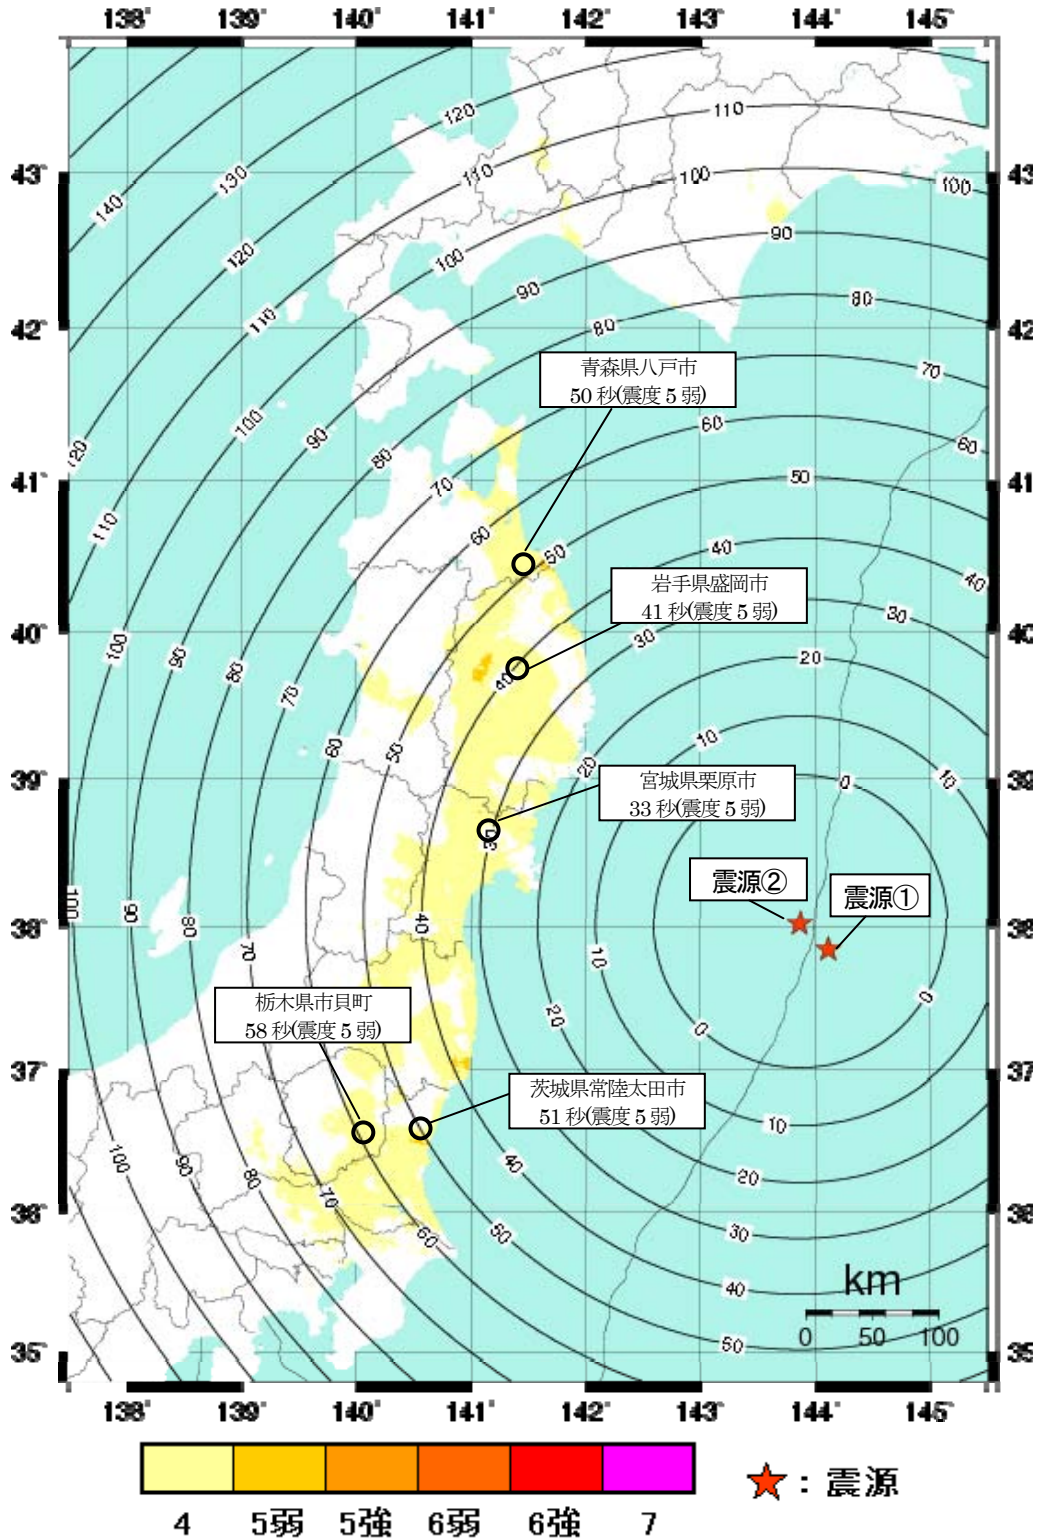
138° 139° 140° 141° 142° 143° 144° 145°

43° 42° 41° 40° 39° 38° 37° 36° 35°

43 42 41 40 39 38 37 36 35

120 110 100 130 140 120 110 100 90 80 110 100 90 80 70 60 50 40 30 20 10 0

青森県八戸市
50 秒(震度 5 弱)

岩手県盛岡市
41 秒(震度 5 弱)

宮城県栗原市
33 秒(震度 5 弱)

震源②

震源①

栃木県市貝町
58 秒(震度 5 弱)

茨城県常陸太田市
51 秒(震度 5 弱)

km
0 50 100

138° 139° 140° 141° 142° 143° 144° 145°

4 5弱 5強 6弱 6強 7

★：震源